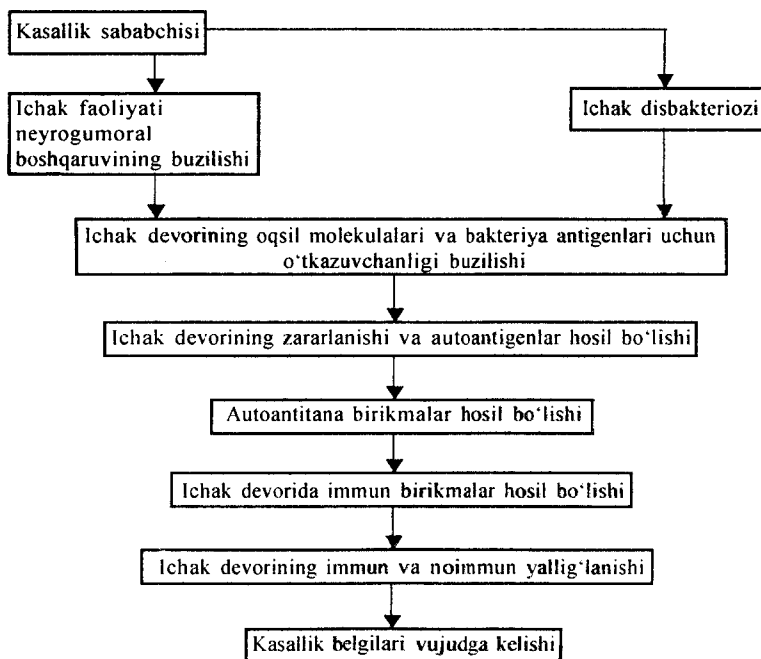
Kasallik sababchisi

Ichak faoliyati neyrogumoral boshqaruvining buzilishi

Ichak disbakteriozi

Ichak devorining oqsil molekulalari va bakteriya antigenlari uchun o'tkazuvchanligi buzilishi

Ichak devorining zararlanishi va autoantigenlar hosil bo'lishi

Autoantitana birikmalar hosil bo'lishi

Ichak devorida immun birikmalar hosil bo'lishi

Ichak devorining immun va noimmun yallig'lanishi

Kasallik belgilari vujudga kelishi